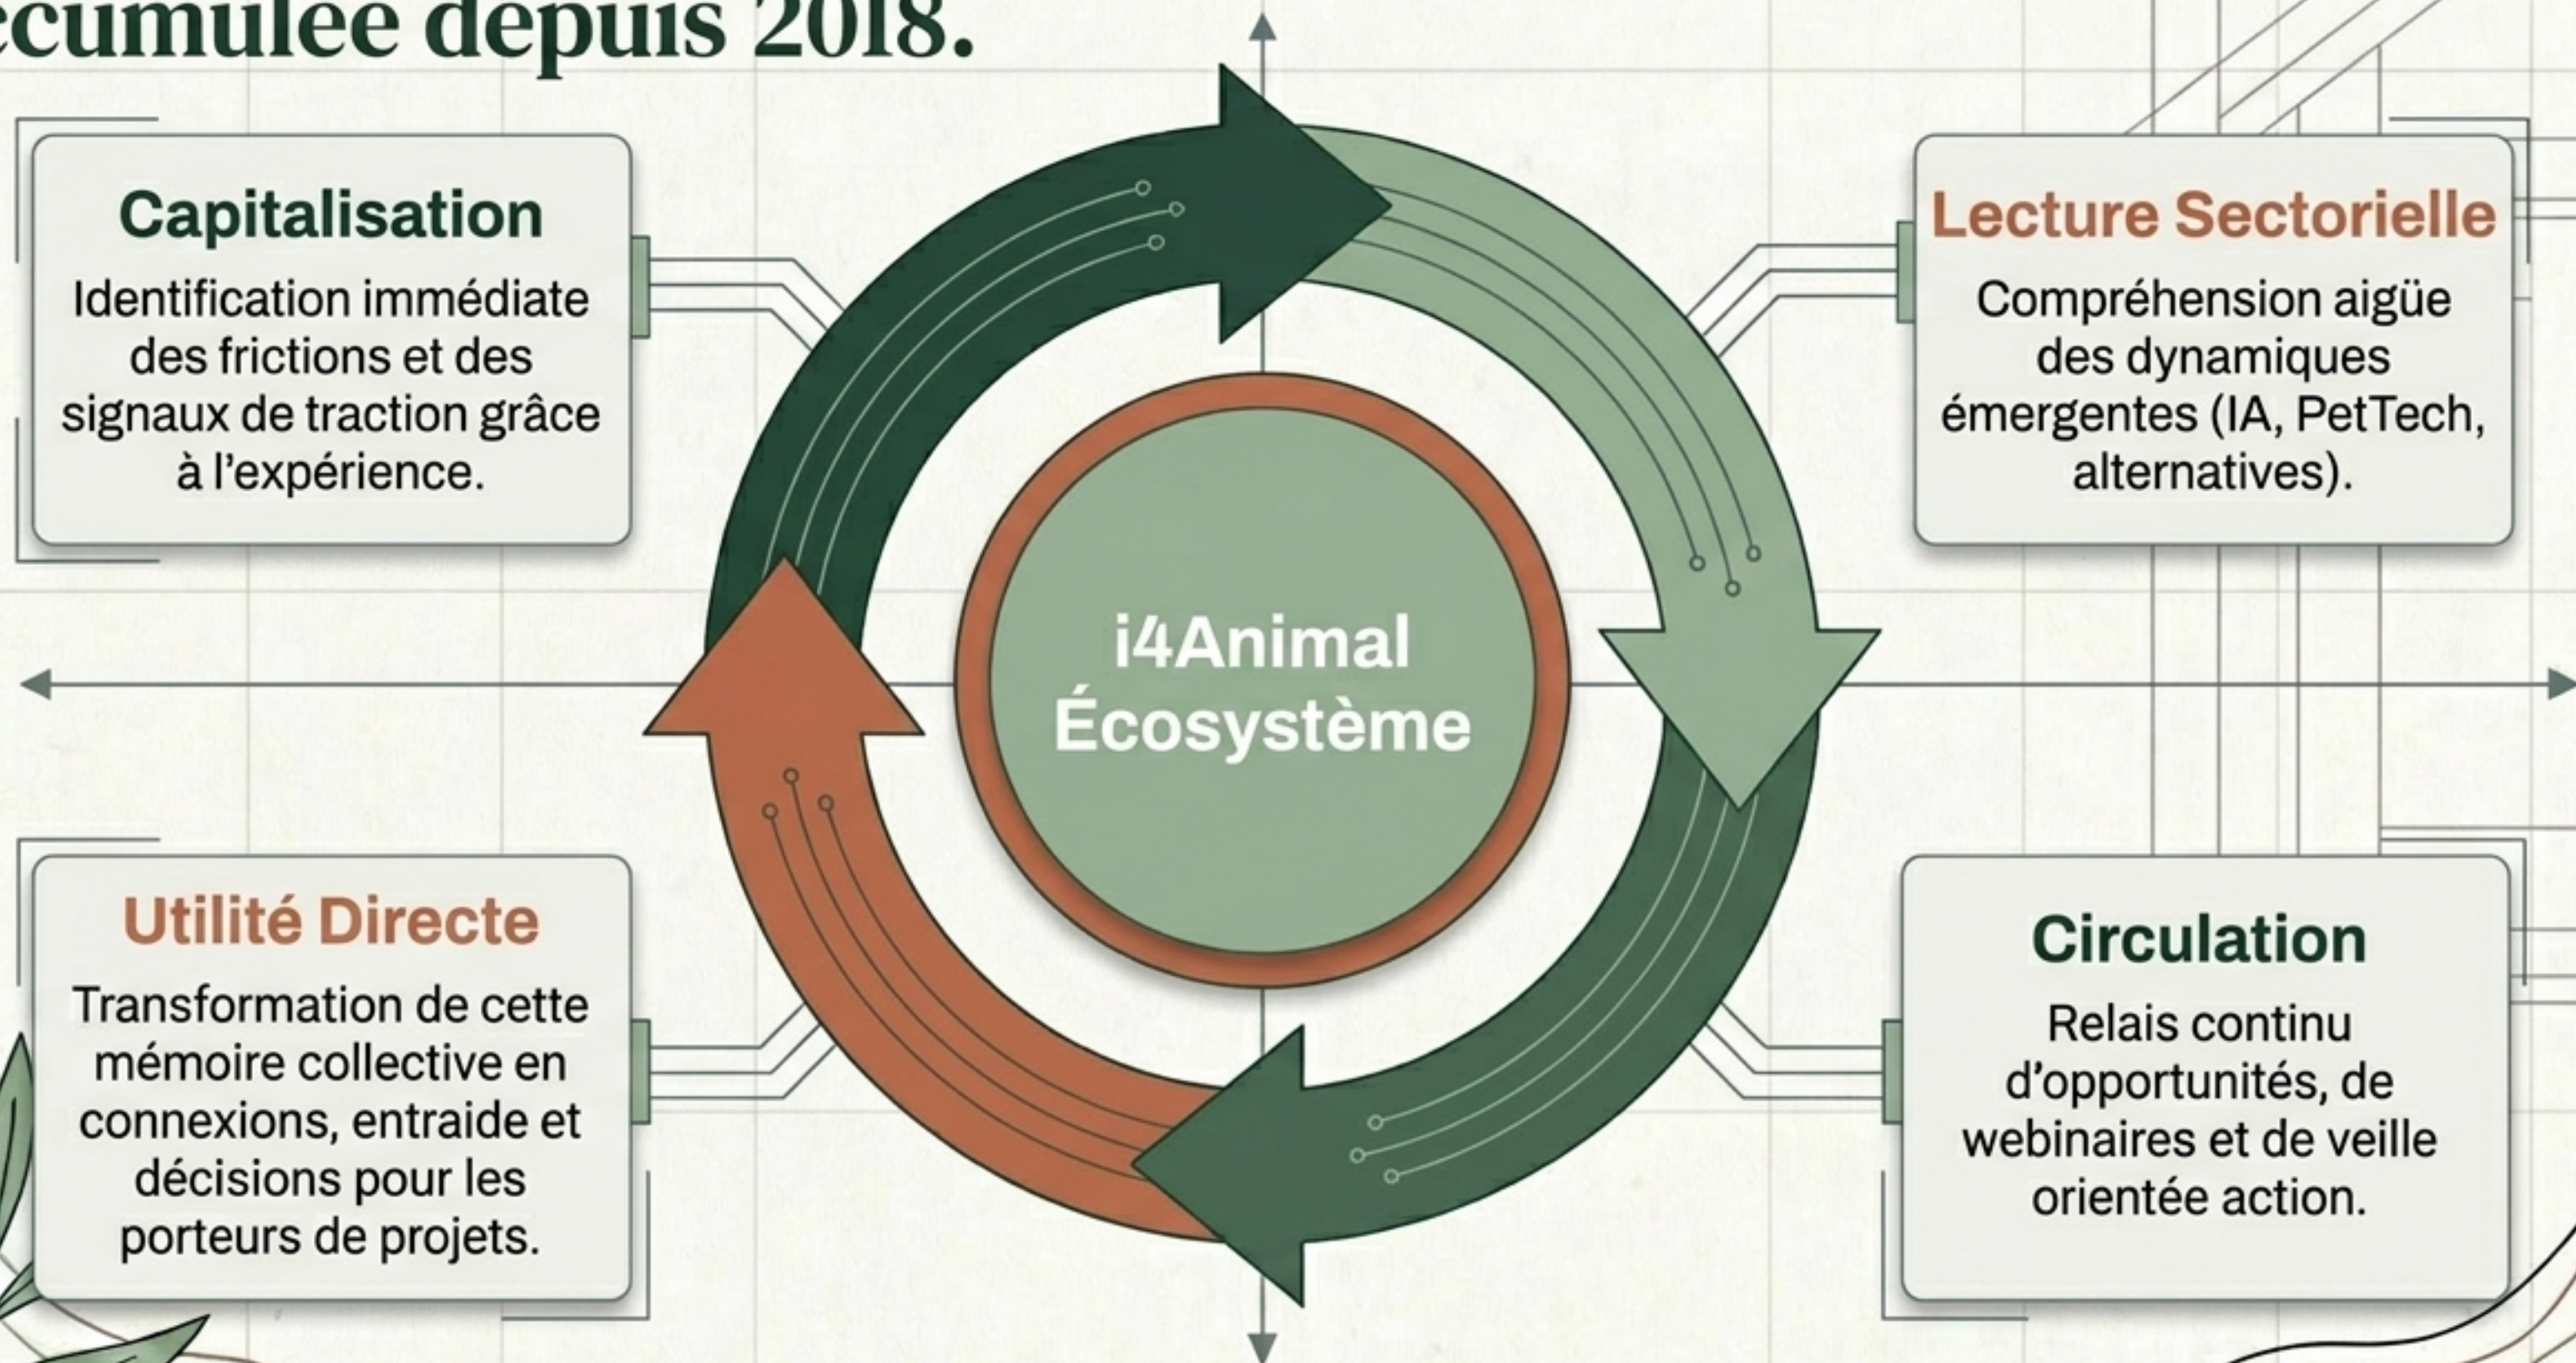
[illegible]cumulée depuis 2018.

Capitalisation
Identification immédiate des frictions et des signaux de traction grâce à l'expérience.

Lecture Sectorielle
Compréhension aigüe des dynamiques émergentes (IA, PetTech, alternatives).

i4Animal Écosystème

Utilité Directe
Transformation de cette mémoire collective en connexions, entraide et décisions pour les porteurs de projets.

Circulation
Relais continu d'opportunités, de webinaires et de veille orientée action.